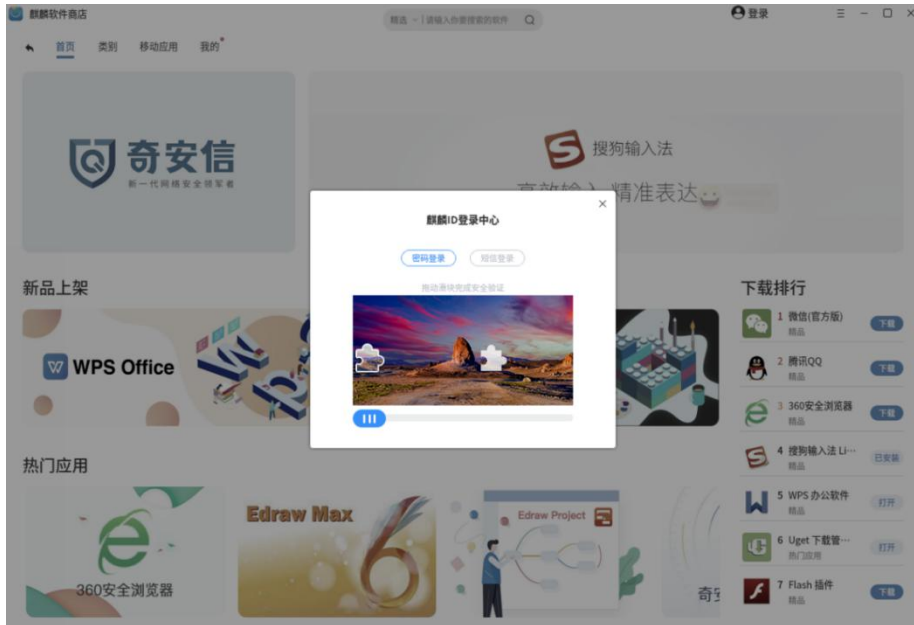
麒麟软件商店

精选 | 请输入你要搜索的软件

登录

首页 类别 移动应用 我的

奇安信
新一代网络安全领军者

搜狗输入法
高效输入 精准表达

麒麟ID登录中心

密码登录 短信登录

拖动滑块完成安全验证

新品上架

WPS Office

下载排行

1 微信(官方版)
精品
下载

2 腾讯QQ
精品
下载

3 360安全浏览器
精品
下载

4 搜狗输入法 Li…
精品
已安装

5 WPS 办公软件
精品
打开

6 Uget 下载管…
热门应用
打开

7 Flash 插件
精品
下载

热门应用

360安全浏览器

Edraw Max

Edraw Project

奇安